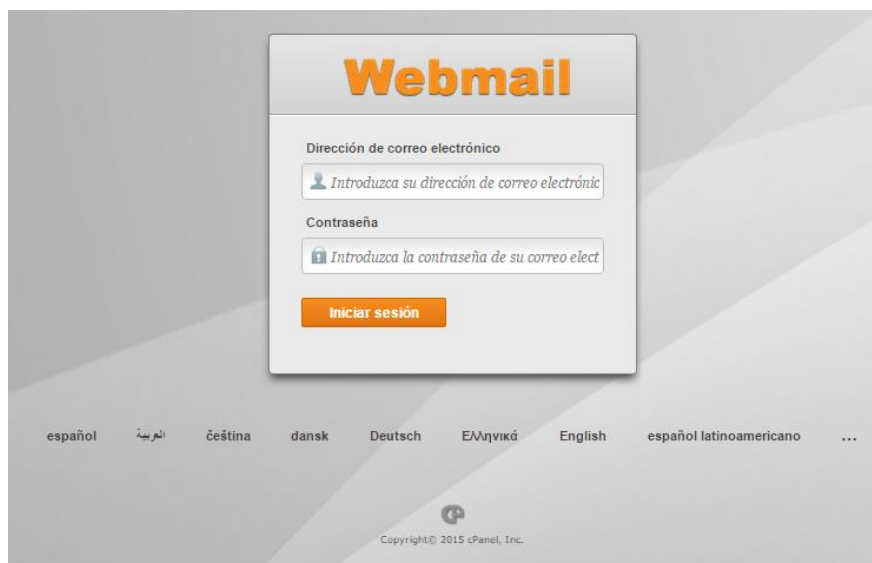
Webmail

Dirección de correo electrónico

Introduzca su dirección de correo electrónic

Contraseña

Introduzca la contraseña de su correo elect

Iniciar sesión

español العربية čeština dansk Deutsch Ελληνικά English español latinoamericano ...

Copyright© 2015 cPanel, Inc.